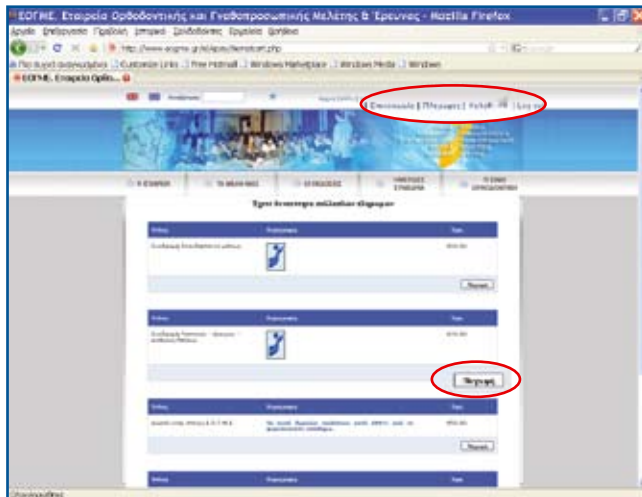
ΕΟΓΜΕ. Εταιρεία Ορθοδοντικής και Γναθοπροσωπικής Μελέτης & Έρευνας - Mozilla Firefox

Αρχείο Επεξεργασία Προβολή Ιστορικό Σελιδοδείκτες Εργαλεία Βοήθεια

http://www.eogme.gr/el/eps/itemsdraft.php

Πιο συχνά ανοιγμένα Customize Links Free Hotmail Windows Marketplace Windows Media Windows

ΕΟΓΜΕ. Εταιρεία Ορθο...

Αναζήτηση

Επικοινωνία | Πληρωμές | Καλάθι | Log out

Η ΕΤΑΙΡΕΙΑ ΤΑ ΜΕΛΗ ΜΑΣ ΕΚΔΗΛΩΣΕΙΣ ΧΡΗΣΙΜΕΣ ΣΥΝΔΕΣΕΙΣ ΓΙ ΣΑΣ ΟΡΘΟΔΟΝΤΙΚΟΙ

Έχετε ένα νέο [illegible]

| Τίτλος | Περιγραφή | Τιμή |
|---|---|---|
| Συνδρομή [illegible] | | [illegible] |

Πληρωμή

| Τίτλος | Περιγραφή | Τιμή |
|---|---|---|
| Συνδρομή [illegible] | | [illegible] |

Πληρωμή

| Τίτλος | Περιγραφή | Τιμή |
|---|---|---|
| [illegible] | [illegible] | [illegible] |

Πληρωμή

| Τίτλος | Περιγραφή | Τιμή |
|---|---|---|

Ολοκληρώθηκε